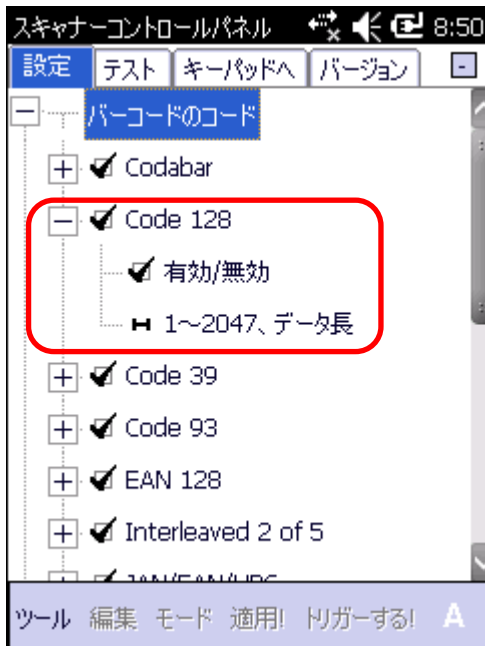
スキャナーコントロールパネル 8:50

設定 テスト キーパッドへ バージョン

バーコードのコード

Codabar

Code 128

有効/無効

1~2047、データ長

Code 39

Code 93

EAN 128

Interleaved 2 of 5

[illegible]

ツール 編集 モード 適用! トリガーする! A